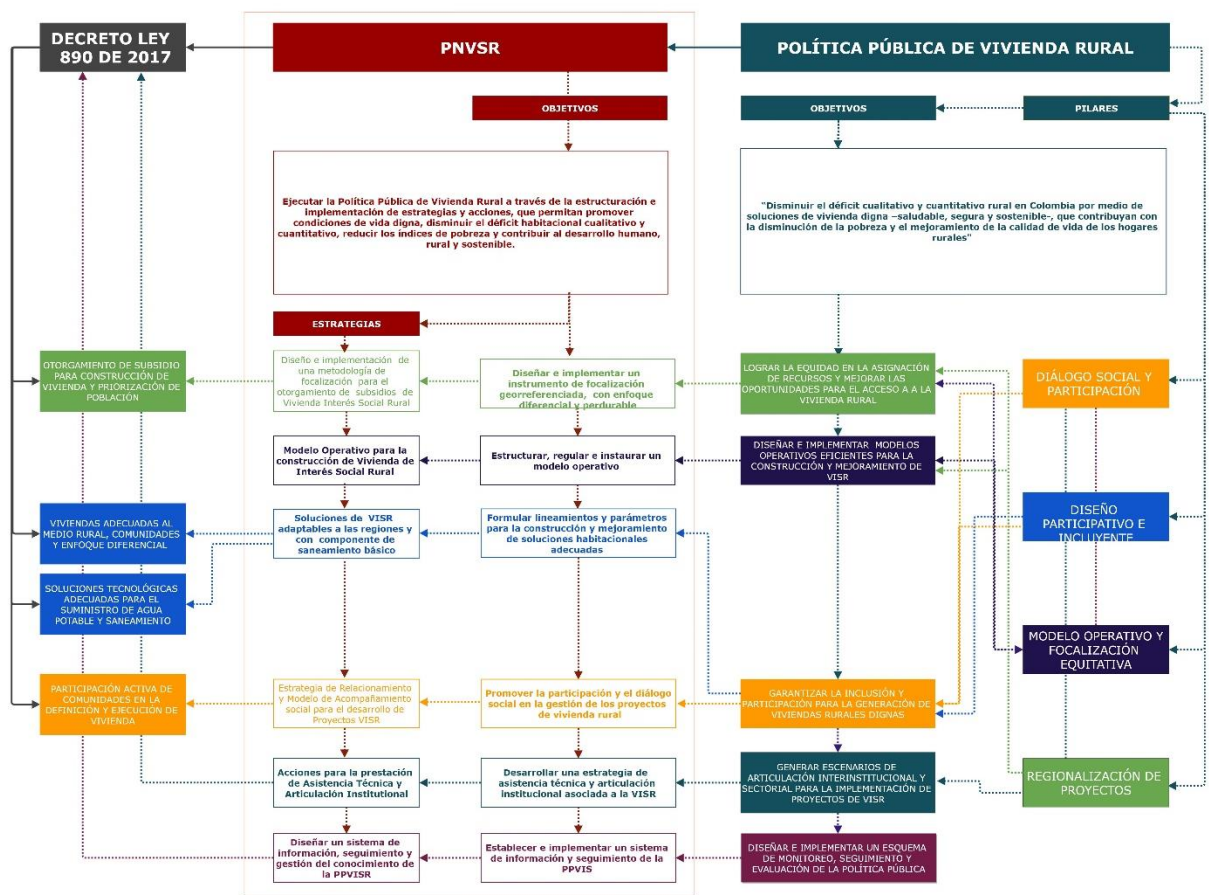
DECRETO LEY 890 DE 2017

PNVSR

POLÍTICA PÚBLICA DE VIVIENDA RURAL

OBJETIVOS

OBJETIVOS

PILARES

Ejecutar la Política Pública de Vivienda Rural a través de la estructuración e implementación de estrategias y acciones, que permitan promover condiciones de vida digna, disminuir el déficit habitacional cualitativo y cuantitativo, reducir los índices de pobreza y contribuir al desarrollo humano, rural y sostenible.

"Disminuir el déficit cualitativo y cuantitativo rural en Colombia por medio de soluciones de vivienda digna –saludable, segura y sostenible-, que contribuyan con la disminución de la pobreza y el mejoramiento de la calidad de vida de los hogares rurales"

ESTRATEGIAS

OTORGAMIENTO DE SUBSIDIO PARA CONSTRUCCIÓN DE VIVIENDA Y PRIORIZACIÓN DE POBLACIÓN

Diseño e implementación de una metodología de focalización para el otorgamiento de subsidios de Vivienda Interés Social Rural

Diseñar e implementar un instrumento de focalización georreferenciada, con enfoque diferencial y perdurable

LOGRAR LA EQUIDAD EN LA ASIGNACIÓN DE RECURSOS Y MEJORAR LAS OPORTUNIDADES PARA EL ACCESO A A LA VIVIENDA RURAL

DIÁLOGO SOCIAL Y PARTICIPACIÓN

Modelo Operativo para la construcción de Vivienda de Interés Social Rural

Estructurar, regular e instaurar un modelo operativo

DISEÑAR E IMPLEMENTAR MODELOS OPERATIVOS EFICIENTES PARA LA CONSTRUCCIÓN Y MEJORAMIENTO DE VISR

VIVIENDAS ADECUADAS AL MEDIO RURAL, COMUNIDADES Y ENFOQUE DIFERENCIAL

Soluciones de VISR adaptables a las regiones y con componente de saneamiento básico

Formular lineamientos y parámetros para la construcción y mejoramiento de soluciones habitacionales adecuadas

DISEÑO PARTICIPATIVO E INCLUYENTE

SOLUCIONES TECNOLÓGICAS ADECUADAS PARA EL SUMINISTRO DE AGUA POTABLE Y SANEAMIENTO

MODELO OPERATIVO Y FOCALIZACIÓN EQUITATIVA

PARTICIPACIÓN ACTIVA DE COMUNIDADES EN LA DEFINICIÓN Y EJECUCIÓN DE VIVIENDA

Estrategia de Relacionamiento y Modelo de Acompañamiento social para el desarrollo de Proyectos VISR

Promover la participación y el diálogo social en la gestión de los proyectos de vivienda rural

GARANTIZAR LA INCLUSIÓN Y PARTICIPACIÓN PARA LA GENERACIÓN DE VIVIENDAS RURALES DIGNAS

Acciones para la prestación de Asistencia Técnica y Articulación Institutional

Desarrollar una estrategia de asistencia técnica y articulación institutional asociada a la VISR

GENERAR ESCENARIOS DE ARTICULACIÓN INTERINSTITUCIONAL Y SECTORIAL PARA LA IMPLEMENTACIÓN DE PROYECTOS DE VISR

REGIONALIZACIÓN DE PROYECTOS

Diseñar un sistema de información, seguimiento y gestión del conocimiento de la PPVISR

Establecer e implementar un sistema de información y seguimiento de la PPVIS

DISEÑAR E IMPLEMENTAR UN ESQUEMA DE MONITOREO, SEGUIMIENTO Y EVALUACIÓN DE LA POLÍTICA PÚBLICA